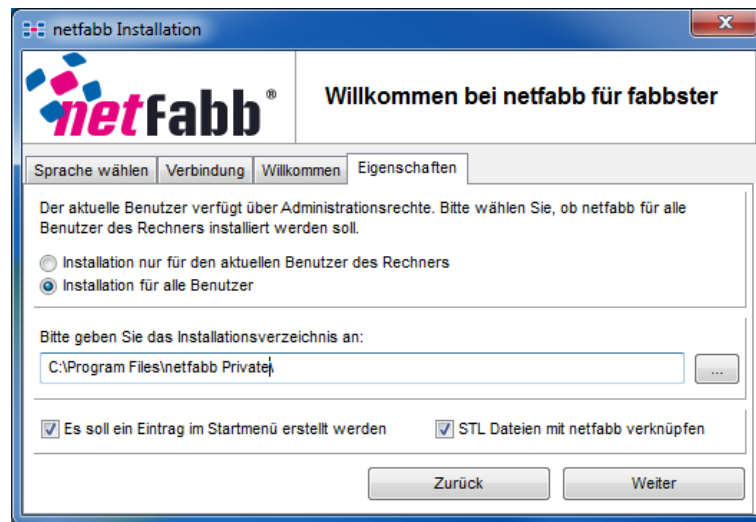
netfabb Installation

netFabb®

Willkommen bei netfabb für fabbster

Sprache wählen | Verbindung | Willkommen | Eigenschaften

Der aktuelle Benutzer verfügt über Administrationsrechte. Bitte wählen Sie, ob netfabb für alle Benutzer des Rechners installiert werden soll.

Installation nur für den aktuellen Benutzer des Rechners
Installation für alle Benutzer

Bitte geben Sie das Installationsverzeichnis an:

C:\Program Files\netfabb Private

...

Es soll ein Eintrag im Startmenü erstellt werden

STL Dateien mit netfabb verknüpfen

Zurück

Weiter